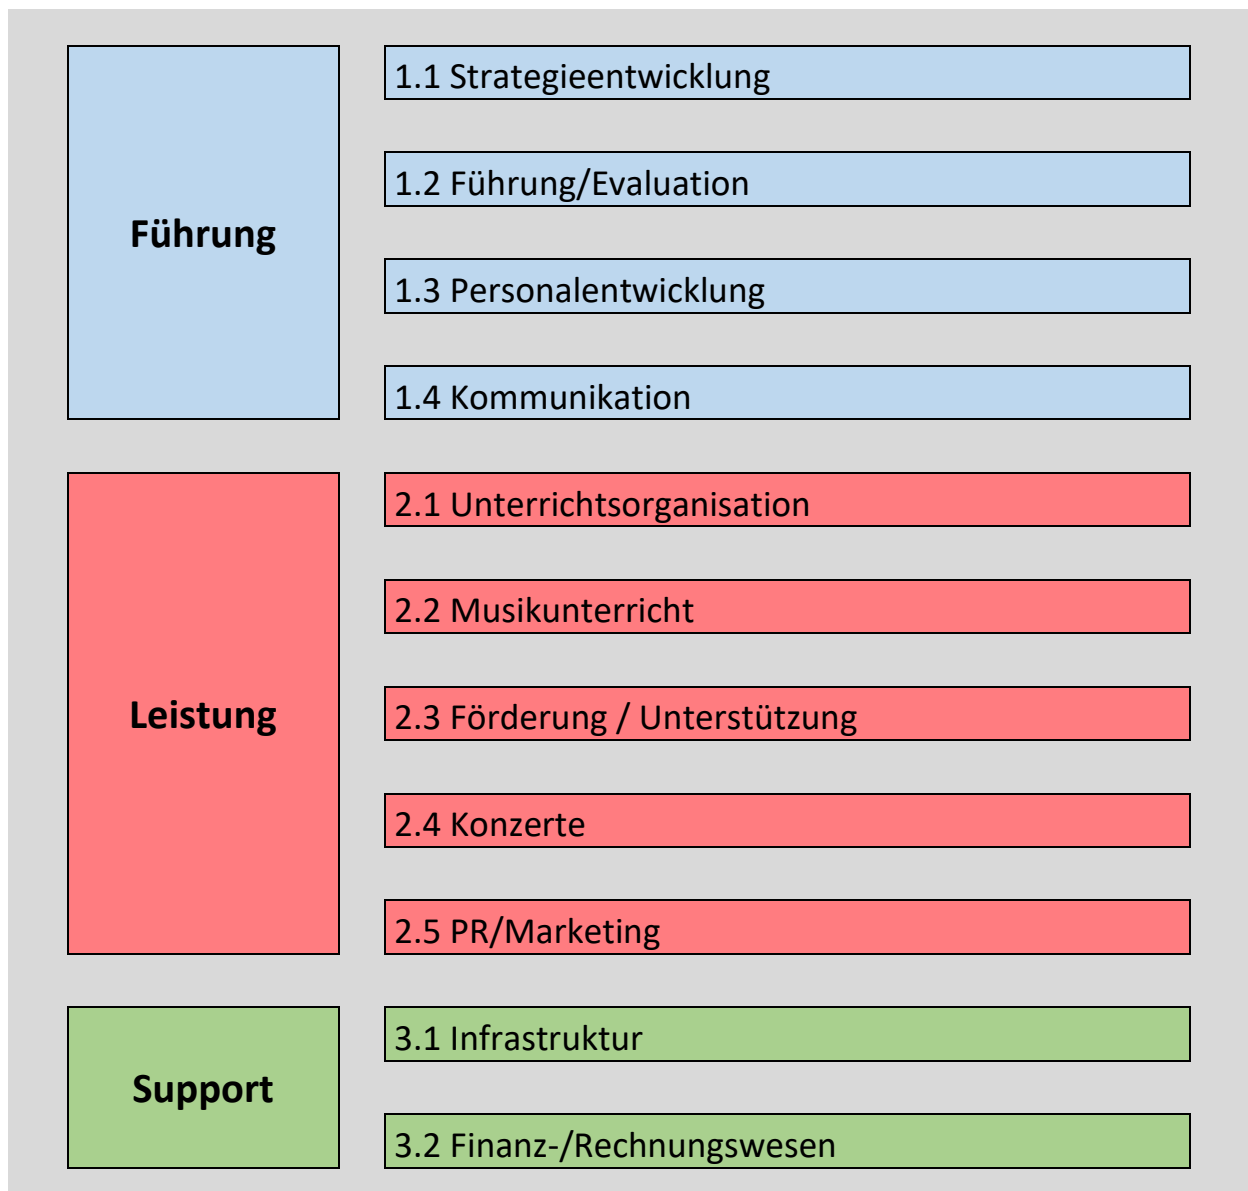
Führung

1.1 Strategieentwicklung

1.2 Führung/Evaluation

1.3 Personalentwicklung

1.4 Kommunikation

Leistung

2.1 Unterrichtsorganisation

2.2 Musikunterricht

2.3 Förderung / Unterstützung

2.4 Konzerte

2.5 PR/Marketing

Support

3.1 Infrastruktur

3.2 Finanz-/Rechnungswesen